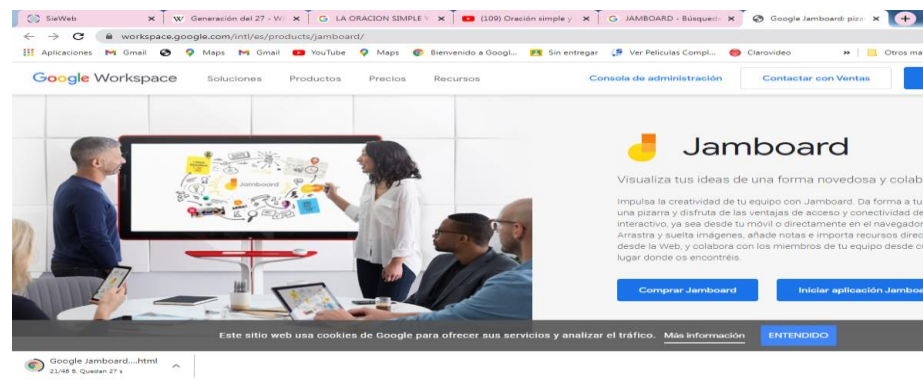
SieWeb ×
Generación del 27 - W ×
LA ORACION SIMPLE ×
(109) Oración simple y ×
JAMBOARD - Búsqued ×
Google Jamboard: piz ×

workspace.google.com/intl/es/products/jamboard/

Aplicaciones Gmail Maps Gmail YouTube Maps Bienvenido a Googl... Sin entregar Ver Peliculas Compl... Clarovideo » Otros ma

Google Workspace Soluciones Productos Precios Recursos Consola de administración Contactar con Ventas

Jamboard

Jamboard

Visualiza tus ideas de una forma novedosa y colab

Impulsa la creatividad de tu equipo con Jamboard. Da forma a tu una pizarra y disfruta de las ventajas de acceso y conectividad de interactivo, ya sea desde tu móvil o directamente en el navegador Arrastra y suelta imágenes, añade notas e importa recursos direc desde la Web, y colabora con los miembros de tu equipo desde c lugar donde os encontréis.

Comprar Jamboard Iniciar aplicación Jambo

Este sitio web usa cookies de Google para ofrecer sus servicios y analizar el tráfico. Más información ENTENDIDO

Google Jamboard....html
21/48 B, Quedan 27 s